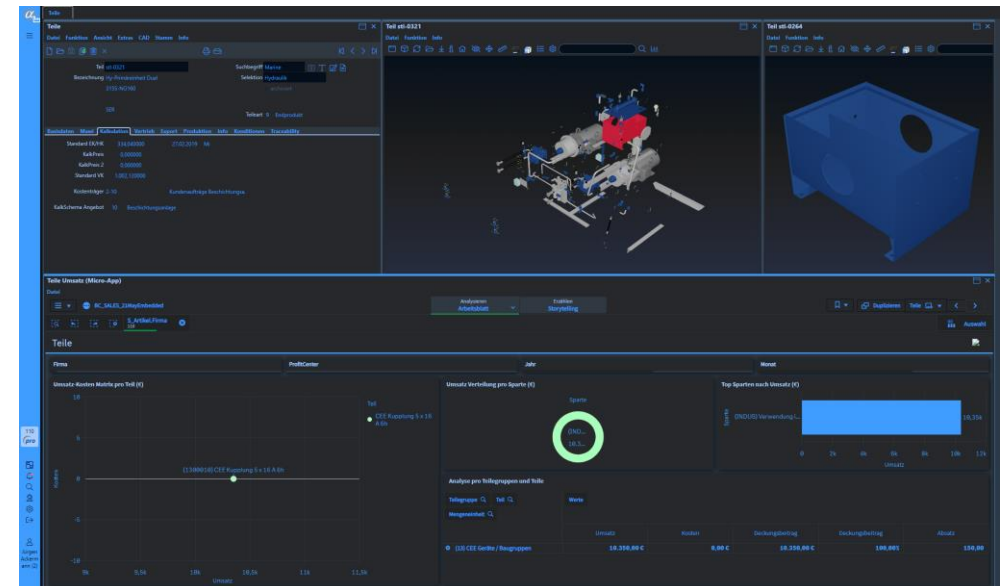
Teile

Teile
Datei Funktion Ansicht Extras CAD Stamm Info

Teil sti-0321
Bezeichnung Hy-Pressenset Dual
Suchbegriff Marine
Selektion Hydraulik
Teilart 0 Endprodukt

Basisdaten Maße Kalkulation Vertrieb Export Produktion Info Konditionen Traceability

Standard EK/VK 334,040000 27.02.2019
KalkPreis 0,000000
KalkPreis 2 0,000000
Standard VK 1.002,120000
Kostenträger 2.10 Kundenaufträge Beschichtungsa.
KalkSchema Angebot 10 Beschichtungsanlage

Teil sti-0321
Datei Funktion Info

Teil sti-0264
Datei Funktion Info

Teile Umsatz (Micro-App)
Datei

BC_SALES_21MayEmbedded
Analysieren Arbeitsblatt
Erzählen Storytelling
Duplizieren Teile
S_Artikel,Firma
Auswahl

Teile

Firma
ProfitCenter
Jahr
Monat

Umsatz-Kosten Matrix pro Teil (€)
Teil
CEE Kupplung 5 x 16 A 6h
[13000018] CEE Kupplung 5 x 16 A 6h
10
5
0
-5
-10
Kosten
9k 9,5k 10k 10,5k 11k 11,5k
Umsatz

Umsatz Verteilung pro Sparte (€)
Sparte
(NO...
10,3...

Top Sparten nach Umsatz (€)
Sparte
(NOUE) Verwendungsl...
10,35k
0 2k 4k 6k 8k 10k 12k
Umsatz

Analyse pro Teilegruppen und Teile
Teilegruppe Teil Werte
Mengeneinheit

| | Umsatz | Kosten | Deckungsbeitrag | Deckungsbeitrag | Absatz |
|---|---|---|---|---|---|
| (13) CEE Geräte / Baugruppen | 10.350,00 € | 0,00 € | 10.350,00 € | 100,00% | 150,00 |

pro